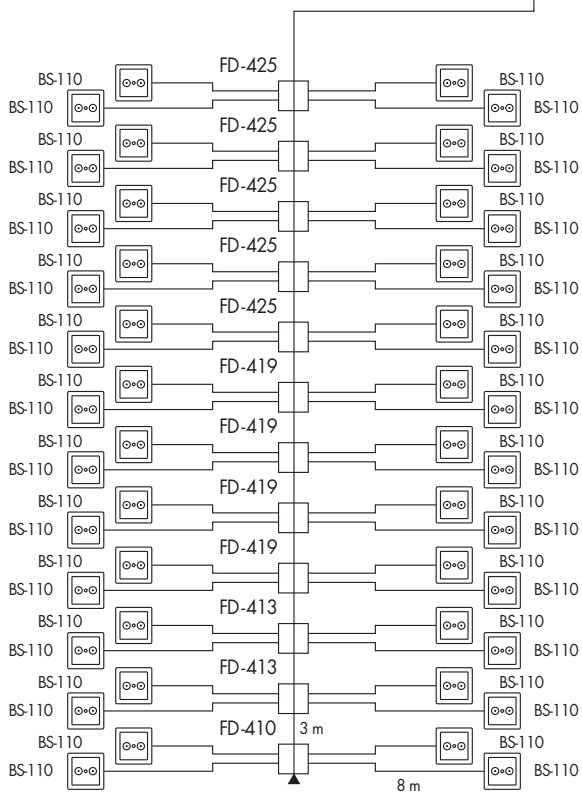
BS-110
BS-110
FD-425
BS-110
BS-110

BS-110
BS-110
FD-425
BS-110
BS-110

BS-110
BS-110
FD-425
BS-110
BS-110

BS-110
BS-110
FD-425
BS-110
BS-110

BS-110
BS-110
FD-425
BS-110
BS-110

BS-110
BS-110
FD-419
BS-110
BS-110

BS-110
BS-110
FD-419
BS-110
BS-110

BS-110
BS-110
FD-419
BS-110
BS-110

BS-110
BS-110
FD-419
BS-110
BS-110

BS-110
BS-110
FD-413
BS-110
BS-110

BS-110
BS-110
FD-413
BS-110
BS-110

BS-110
BS-110
FD-410
3 m
BS-110
BS-110
8 m